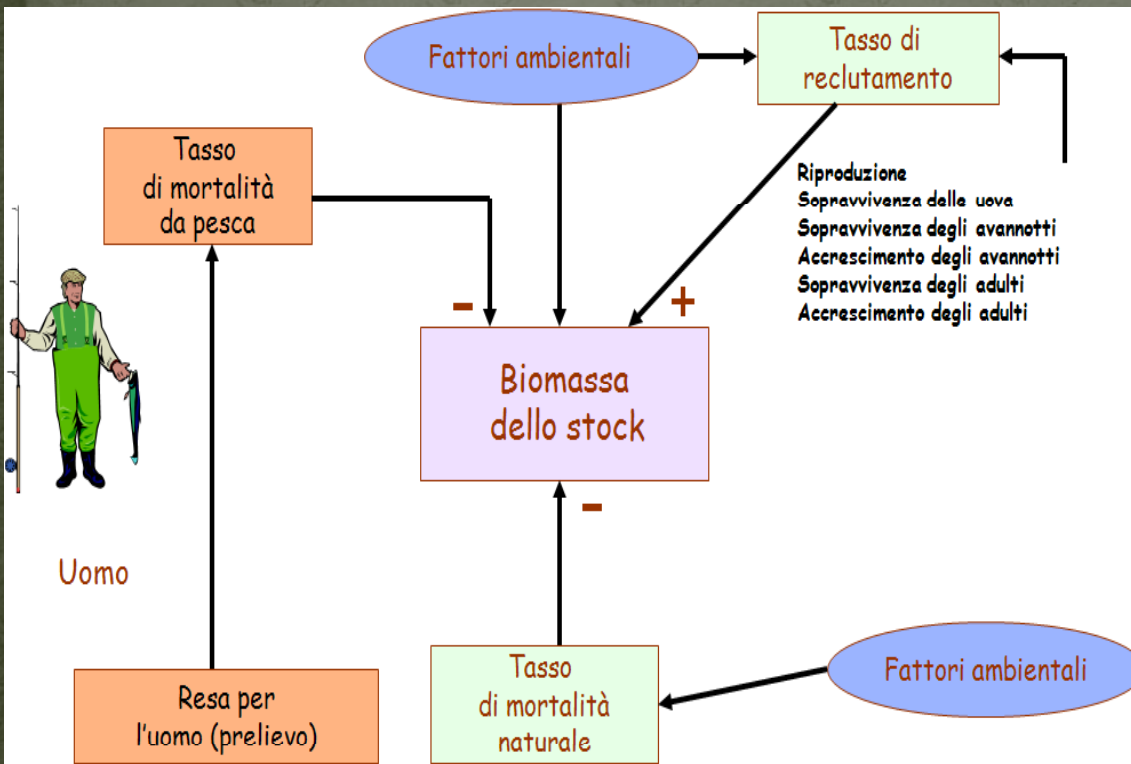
Fattori ambientali

Tasso di reclutamento

Tasso di mortalità da pesca

Riproduzione
Sopravvivenza delle uova
Sopravvivenza degli avannotti
Accrescimento degli avannotti
Sopravvivenza degli adulti
Accrescimento degli adulti

-

+

Biomassa dello stock

-

Uomo

Resa per l'uomo (prelievo)

Tasso di mortalità naturale

Fattori ambientali